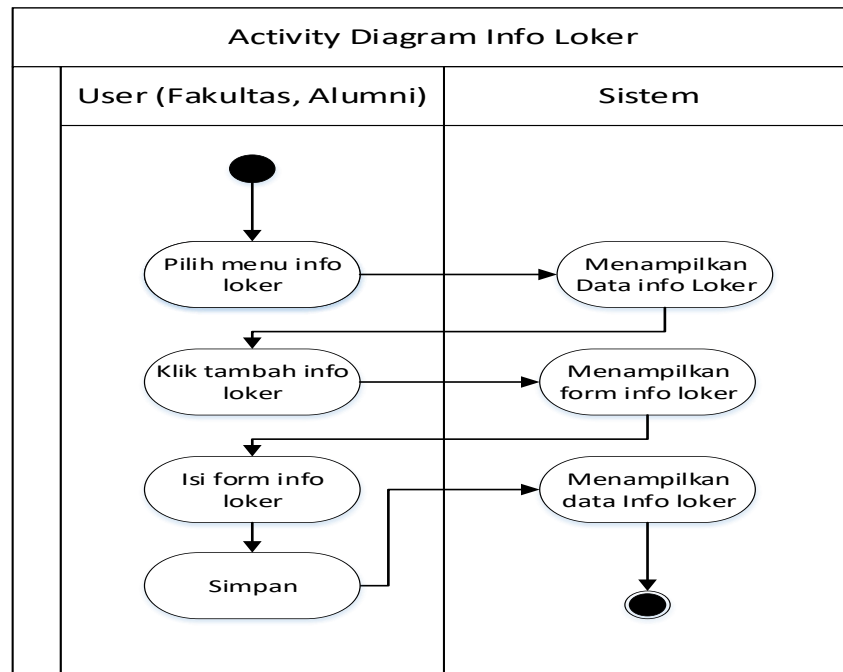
Activity Diagram Info Loker

User (Fakultas, Alumni)

Sistem

Pilih menu info loker

Menampilkan Data info Loker

Klik tambah info loker

Menampilkan form info loker

Isi form info loker

Menampilkan data Info loker

Simpan